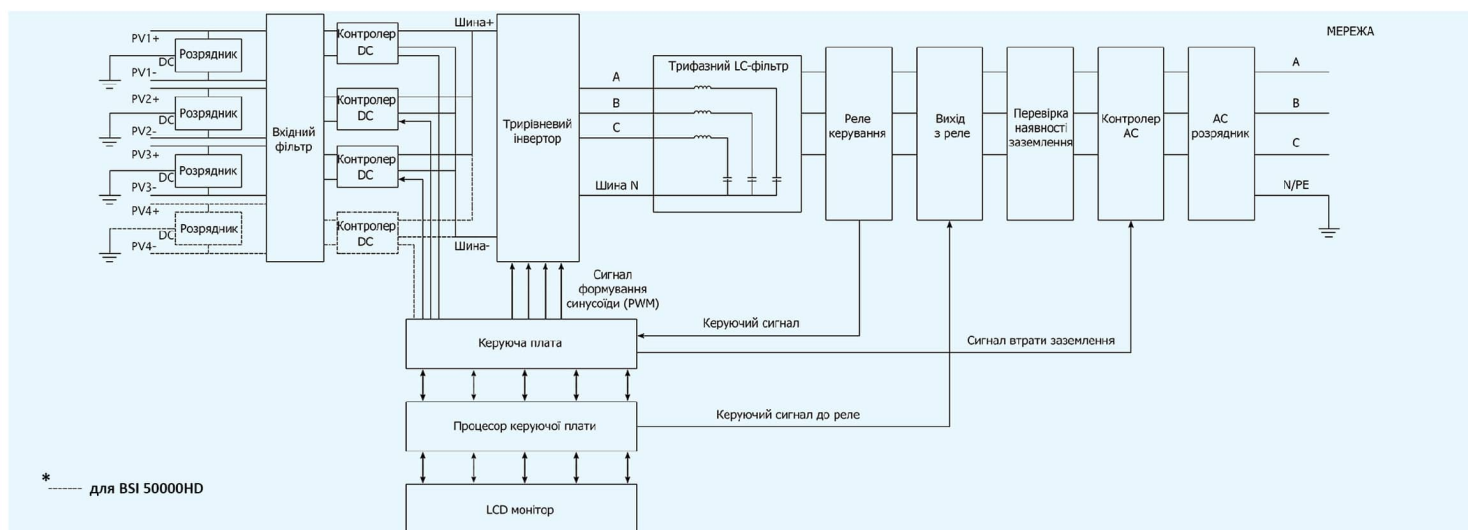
PV1+
Розрядник
DC
PV1-
PV2+
Розрядник
DC
PV2-
PV3+
Розрядник
DC
PV3-
PV4+
Розрядник
DC
PV4-

Вхідний фільтр

Контролер DC
Контролер DC
Контролер DC
Контролер DC

Шина+
Шина-

Трирівневий інвертор

A
B
C
Шина N

Трифазний LC-фільтр

Реле керування

Вихід з реле

Перевірка наявності заземлення

Контролер AC

AC розрядник

МЕРЕЖА
A
B
C
N/PE

Сигнал формування синусоїди (PWM)

Керуючий сигнал

Керуюча плата

Сигнал втрати заземлення

Процесор керуючої плати

Керуючий сигнал до реле

LCD монітор

* ------ для BSI 50000HD